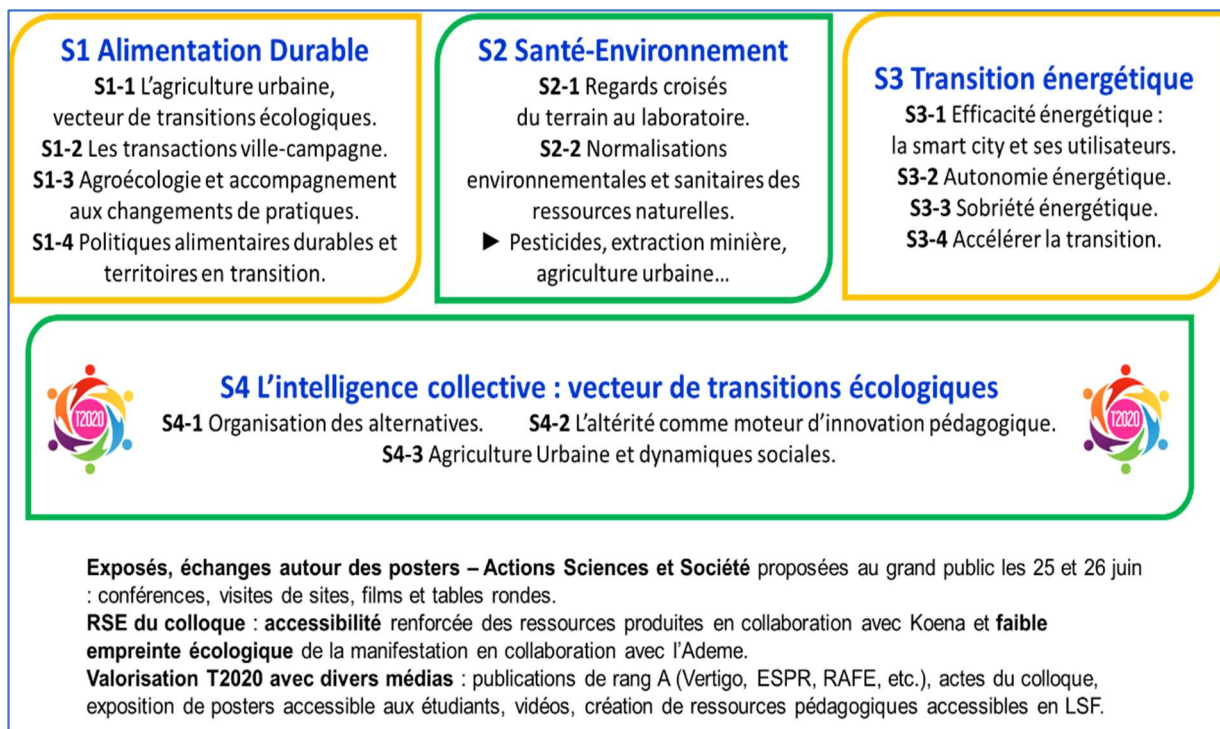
S1 Alimentation Durable
S1-1 L'agriculture urbaine, vecteur de transitions écologiques.
S1-2 Les transactions ville-campagne.
S1-3 Agroécologie et accompagnement aux changements de pratiques.
S1-4 Politiques alimentaires durables et territoires en transition.

S2 Santé-Environnement
S2-1 Regards croisés du terrain au laboratoire.
S2-2 Normalisations environnementales et sanitaires des ressources naturelles.
► Pesticides, extraction minière, agriculture urbaine…

S3 Transition énergétique
S3-1 Efficacité énergétique : la smart city et ses utilisateurs.
S3-2 Autonomie énergétique.
S3-3 Sobriété énergétique.
S3-4 Accélérer la transition.

T2020

S4 L'intelligence collective : vecteur de transitions écologiques
S4-1 Organisation des alternatives. S4-2 L'altérité comme moteur d'innovation pédagogique.
S4-3 Agriculture Urbaine et dynamiques sociales.

T2020

Exposés, échanges autour des posters – Actions Sciences et Société proposées au grand public les 25 et 26 juin : conférences, visites de sites, films et tables rondes.
RSE du colloque : accessibilité renforcée des ressources produites en collaboration avec Koena et faible empreinte écologique de la manifestation en collaboration avec l'Ademe.
Valorisation T2020 avec divers médias : publications de rang A (Vertigo, ESPR, RAFE, etc.), actes du colloque, exposition de posters accessible aux étudiants, vidéos, création de ressources pédagogiques accessibles en LSF.